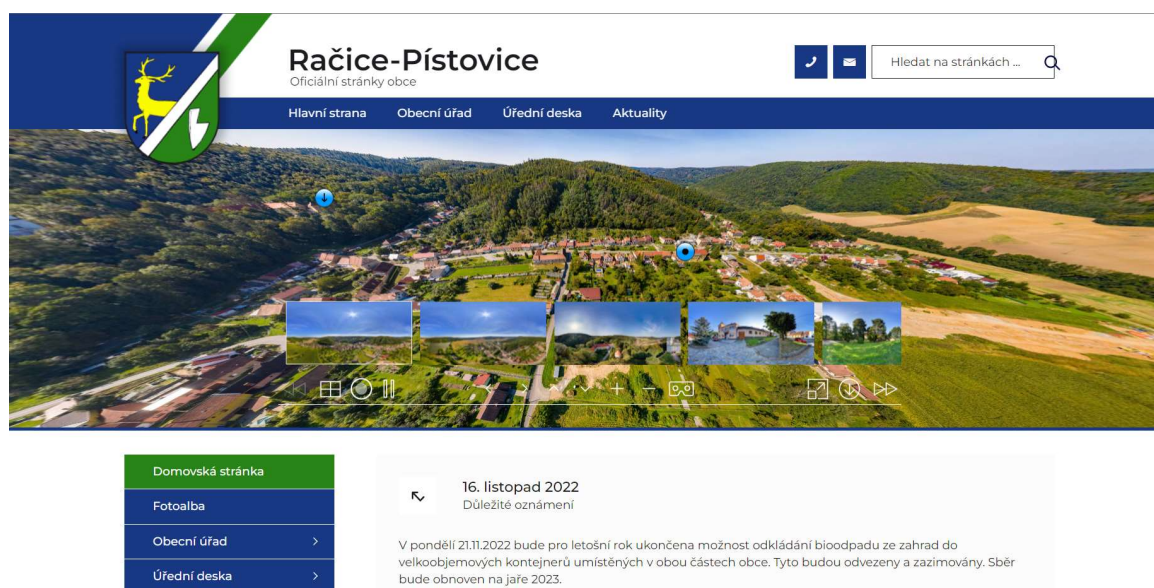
Račice-Pístovice
Oficiální stránky obce

Hledat na stránkách ...

Hlavní strana
Obecní úřad
Úřední deska
Aktuality

Domovská stránka
Fotoalba
Obecní úřad
Úřední deska

16. listopad 2022
Důležité oznámení

V pondělí 21.11.2022 bude pro letošní rok ukončena možnost odkládání bioodpadu ze zahrad do velkoobjemových kontejnerů umístěných v obou částech obce. Tyto budou odvezeny a zazimovány. Sběr bude obnoven na jaře 2023.